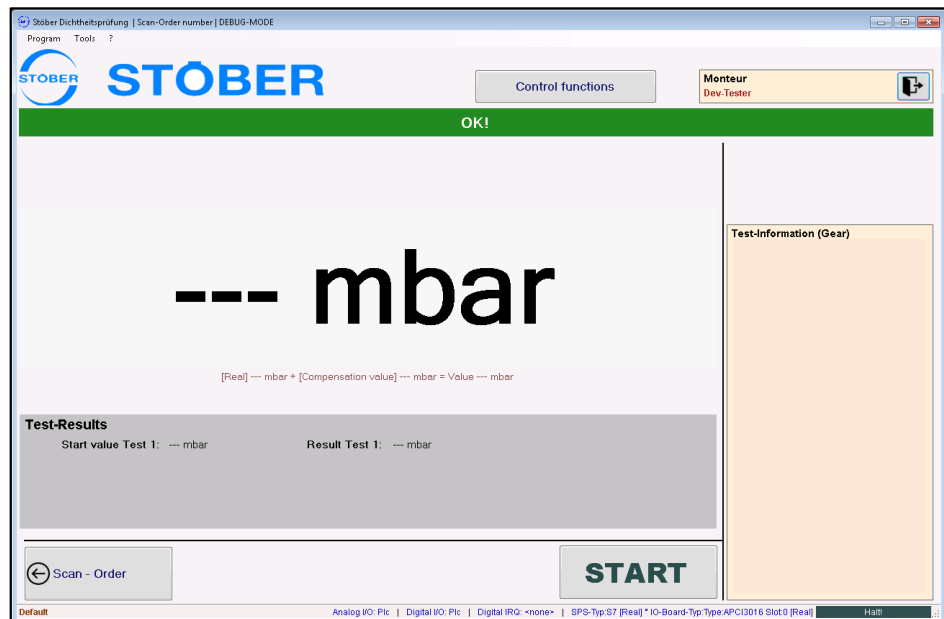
Stöber Dichtheitsprüfung | Scan-Order number | DEBUG-MODE

Program Tools ?

STÖBER STÖBER

Control functions

Monteur
Dev-Tester

OK!

--- mbar

[Real] --- mbar + [Compensation value] --- mbar = Value --- mbar

Test-Information (Gear)

Test-Results
Start value Test 1: --- mbar
Result Test 1: --- mbar

Scan - Order

START

Default

Analog I/O: Plc | Digital I/O: Plc | Digital IRQ: <none> | SPS-Typ:S7 [Real] * IO-Board-Typ:Type:APCI3016 Slot:0 [Real]

Halt!